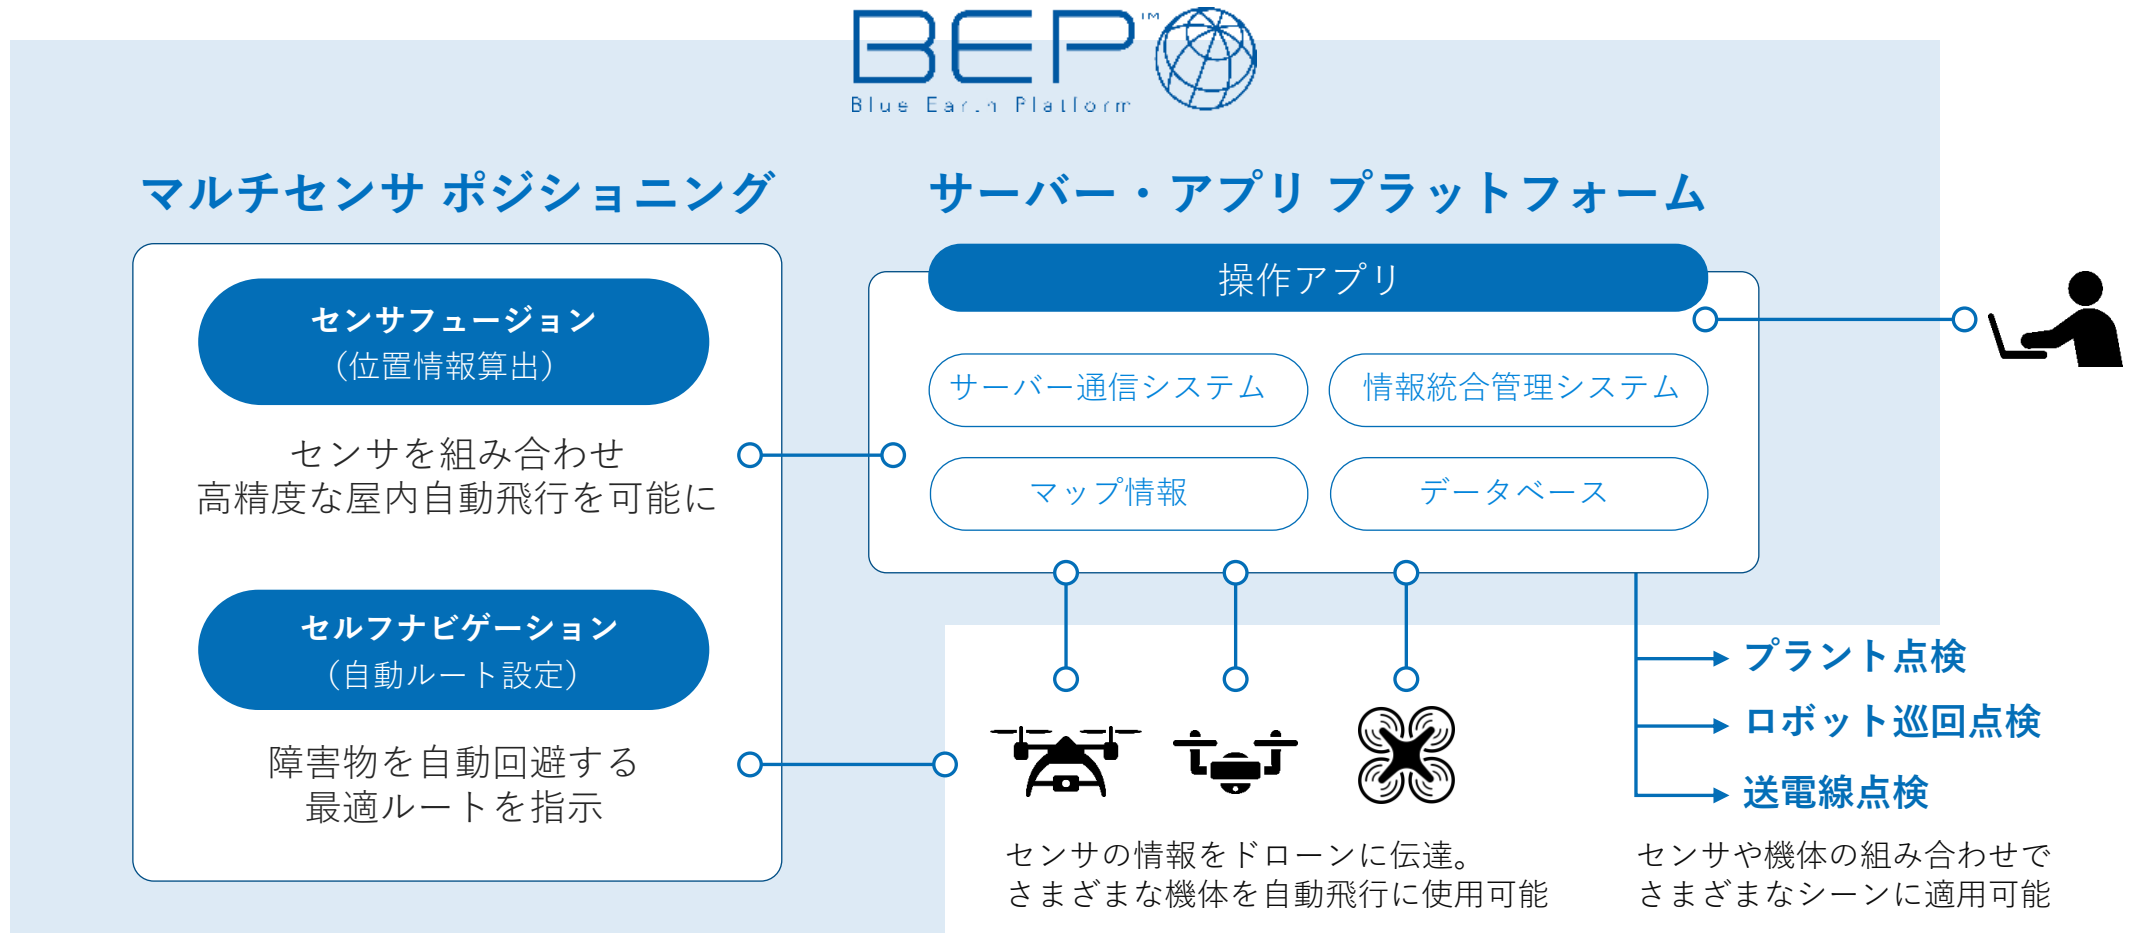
BEP™
Blue Earth Platform

マルチセンサ ポジショニング

センサフュージョン
（位置情報算出）

センサを組み合わせ
高精度な屋内自動飛行を可能に

セルフナビゲーション
（自動ルート設定）

障害物を自動回避する
最適ルートを指示

サーバー・アプリ プラットフォーム

操作アプリ

サーバー通信システム

情報統合管理システム

マップ情報

データベース

プラント点検

ロボット巡回点検

送電線点検

センサの情報をドローンに伝達。
さまざまな機体を自動飛行に使用可能

センサや機体の組み合わせで
さまざまなシーンに適用可能